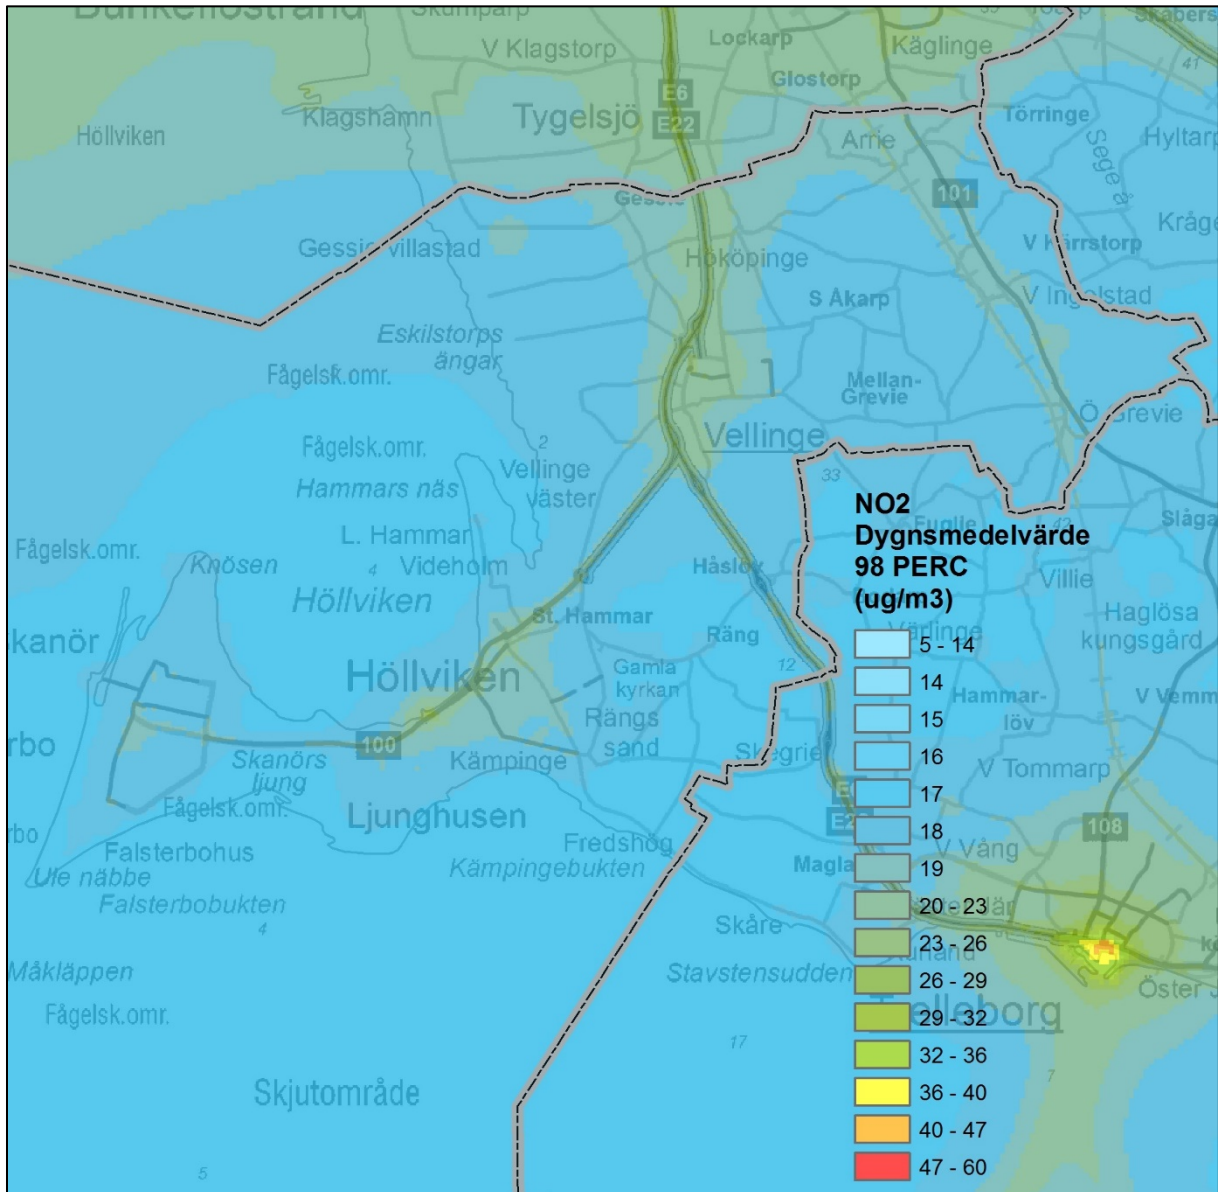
Bunkeflostrand Skumparp
V Klagstorp
Lockarp
Käglinge
Skabersjö
41
Glostorp
E6
Höllviken
Klagshamn
Tygelsjö
E22
Törringe
Hyltarp
Arrie
Sege å
Gessie
101
Kråge
Gessie villastad
V Kärrstorp
Hököpinge
S Åkarp
V Ingelstad
Eskilstorps ängar
Fågelsk.omr.
Mellan-Grevie
Ö Grevie
Vellinge
Fågelsk.omr.
2
Vellinge väster
33
Hammars näs
NO2
Dygnsmedelvärde
98 PERC
(ug/m3)
Eggelev
Slågarp
L. Hammar
Fågelsk.omr.
Knösen
4
Videholm
Håslöv
Villie
Höllviken
St. Hammar
Haglösa kungsgård
Skanör
Räng
Värlinge
Gamla kyrkan
12
Höllviken
Hammar-löv
V Vemmerlöv
Falsterbo
Rängs sand
100
Skanörs ljung
Kämpinge
Skegrie
V Tommarp
Fågelsk.omr.
E6
Ljunghusen
E22
108
Falsterbo
Falsterbohus
Fredshög
V Vång
Ule näbbe
Kämpingebukten
Magla
Falsterbobukten
4
Skåre
Måkläppen
Stavstensudden
Trelleborg
Öster
Fågelsk.omr.
17
7
Skjutområde
5
5 - 14
14
15
16
17
18
19
20 - 23
23 - 26
26 - 29
29 - 32
32 - 36
36 - 40
40 - 47
47 - 60